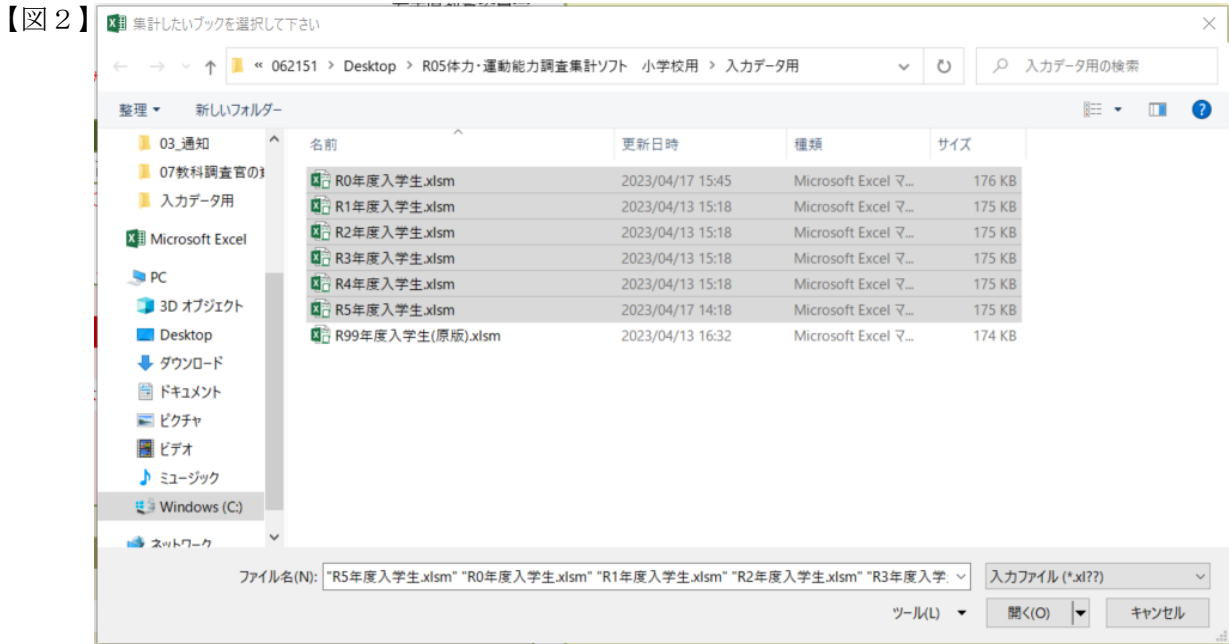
【図２】 集計したいブックを選択して下さい

« 062151 > Desktop > R05体力・運動能力調査集計ソフト 小学校用 > 入力データ用

入力データ用の検索

整理 ▾ 新しいフォルダー

03_通知
07教科調査官の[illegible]
入力データ用
Microsoft Excel
PC
3D オブジェクト
Desktop
ダウンロード
ドキュメント
ピクチャ
ビデオ
ミュージック
Windows (C:)
ネットワーク

| 名前 | 更新日時 | 種類 | サイズ |
|---|---|---|---|
| R0年度入学生.xlsm | 2023/04/17 15:45 | Microsoft Excel マ... | 176 KB |
| R1年度入学生.xlsm | 2023/04/13 15:18 | Microsoft Excel マ... | 175 KB |
| R2年度入学生.xlsm | 2023/04/13 15:18 | Microsoft Excel マ... | 175 KB |
| R3年度入学生.xlsm | 2023/04/13 15:18 | Microsoft Excel マ... | 175 KB |
| R4年度入学生.xlsm | 2023/04/13 15:18 | Microsoft Excel マ... | 175 KB |
| R5年度入学生.xlsm | 2023/04/17 14:18 | Microsoft Excel マ... | 175 KB |
| R99年度入学生(原版).xlsm | 2023/04/13 16:32 | Microsoft Excel マ... | 174 KB |

ファイル名(N): "R5年度入学生.xlsm" "R0年度入学生.xlsm" "R1年度入学生.xlsm" "R2年度入学生.xlsm" "R3年度入学

入力ファイル (*.xl??)

ツール(L) ▾ 開く(O) キャンセル